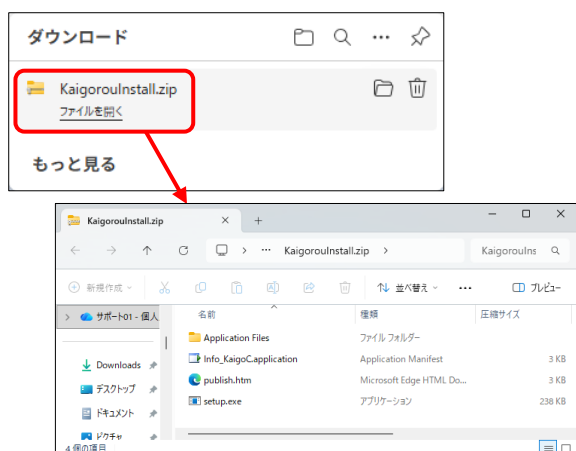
ダウンロード

KaigorouInstall.zip
ファイルを開く

もっと見る

KaigorouInstall.zip ×  +

KaigorouInstall.zip >

KaigorouIns

新規作成

並べ替え

プレビュー

サポート01 - 個人

名前 | 種類 | 圧縮サイズ
Application Files | ファイル フォルダー |
Info_KaigoC.application | Application Manifest | 3 KB
publish.htm | Microsoft Edge HTML Do... | 3 KB
setup.exe | アプリケーション | 238 KB

Downloads
デスクトップ
ドキュメント
ピクチャ
4 個の項目